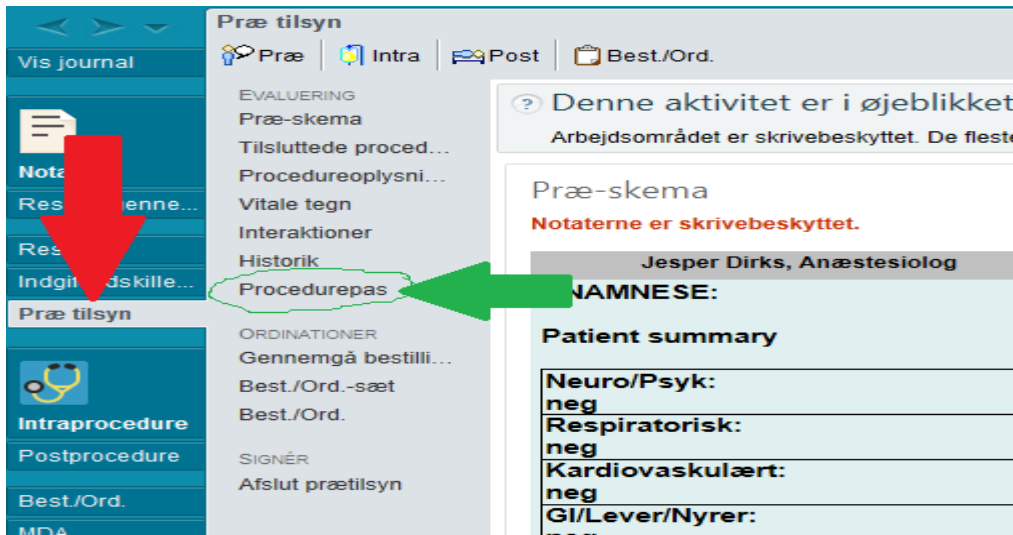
Vis journal

Nota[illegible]

Res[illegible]genne...

Res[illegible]

Indgi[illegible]dskille...

Præ tilsyn

Intraprocedure

Postprocedure

Best./Ord.

MDA

Præ tilsyn

Præ | Intra | Post | Best./Ord.

EVALUERING
Præ-skema
Tilsluttede proced...
Procedureoplysni...
Vitale tegn
Interaktioner
Historik
Procedurepas

ORDINATIONER
Gennemgå bestilli...
Best./Ord.-sæt
Best./Ord.

SIGNÉR
Afslut prætilsyn

Denne aktivitet er i øjeblikket
Arbejdsområdet er skrivebeskyttet. De fleste

Præ-skema

Notaterne er skrivebeskyttet.

Jesper Dirks, Anæstesiolog

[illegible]NAMNESE:

Patient summary

| |
|---|
| Neuro/Psyk: neg |
| Respiratorisk: neg |
| Kardiovaskulært: neg |
| GI/Lever/Nyrer: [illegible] |